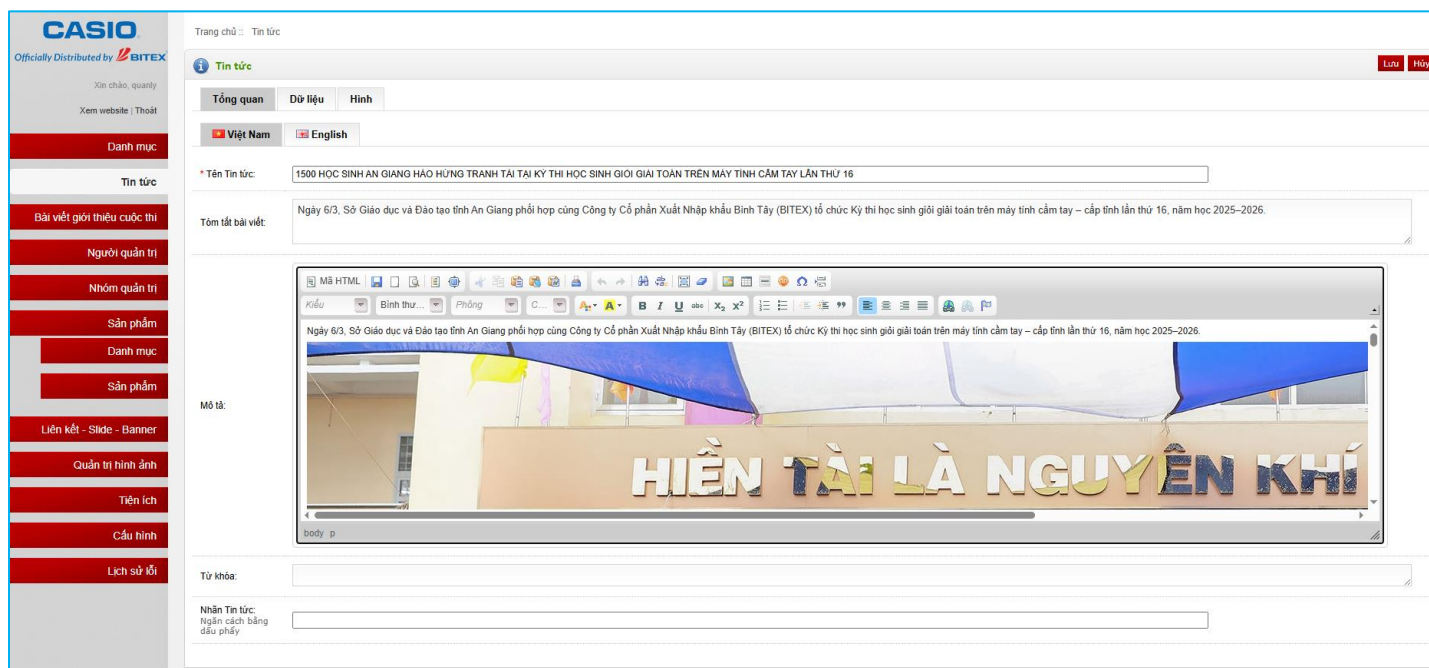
CASIO
Officially Distributed by BITEX

Xin chào, quanly
Xem website | Thoát

Danh mục
Tin tức
Bài viết giới thiệu cuộc thi
Người quản trị
Nhóm quản trị
Sản phẩm
Danh mục
Sản phẩm
Liên kết - Slide - Banner
Quản trị hình ảnh
Tiện ích
Cấu hình
Lịch sử lỗi

Trang chủ :: Tin tức

Tin tức

Lưu Hủy

Tổng quan | Dữ liệu | Hình

Việt Nam | English

* Tên Tin tức: 1500 HỌC SINH AN GIANG HÁO HỨNG TRANH TÀI TẠI KỲ THI HỌC SINH GIỎI GIẢI TOÁN TRÊN MÁY TÍNH CẦM TAY LẦN THỨ 16

Tóm tắt bài viết: Ngày 6/3, Sở Giáo dục và Đào tạo tỉnh An Giang phối hợp cùng Công ty Cổ phần Xuất Nhập khẩu Bình Tây (BITEX) tổ chức Kỳ thi học sinh giỏi giải toán trên máy tính cầm tay – cấp tỉnh lần thứ 16, năm học 2025–2026.

Mô tả:
Mã HTML
Kiểu | Bình thư... | Phông | C...
Ngày 6/3, Sở Giáo dục và Đào tạo tỉnh An Giang phối hợp cùng Công ty Cổ phần Xuất Nhập khẩu Bình Tây (BITEX) tổ chức Kỳ thi học sinh giỏi giải toán trên máy tính cầm tay – cấp tỉnh lần thứ 16, năm học 2025–2026.
HIỀN TÀI LÀ NGUYÊN KHÍ
body p

Từ khóa:

Nhãn Tin tức:
Ngăn cách bằng dấu phẩy